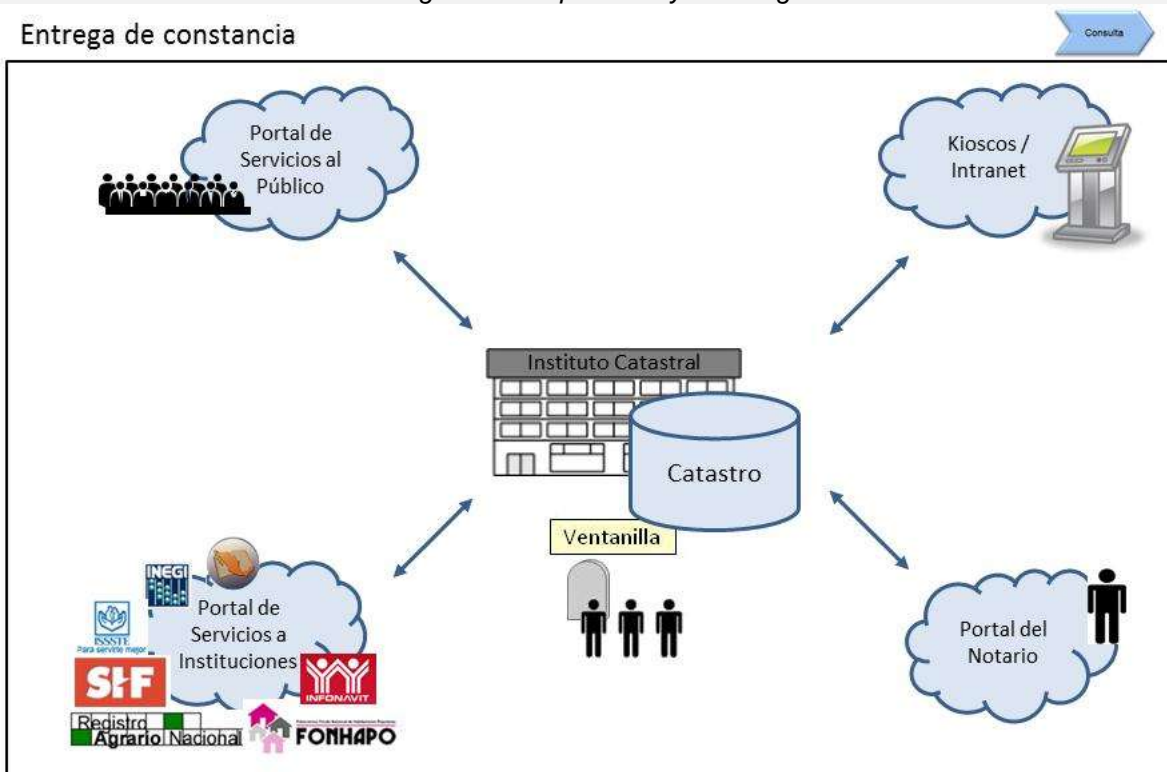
Entrega de constancia

Consulta

Portal de Servicios al Público

Kioscos / Intranet

Instituto Catastral

Catastro

Ventanilla

INEGI

ISSSTE
Para servirte mejor

Portal de Servicios a Instituciones

SIF

INFONAVIT

Registro Agrario Nacional

FONHAPO

Portal del Notario